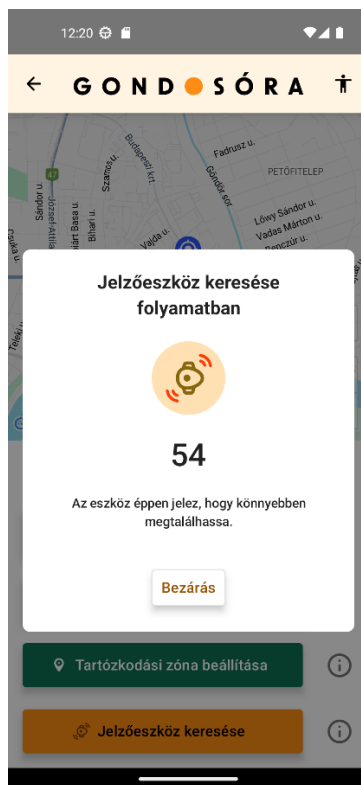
12:20

GONDOSÓRA

Budapesti krt.
Fadrusz u.
Szamos u.
Göndör sor
PETŐFITELEP
Sándor u.
József Attila
47
Bihari u.
Vajda u.
Arpád Basa u.
Lőwy Sándor u.
Vadas Márton u.
Benczúr u.
Teleki u.

Jelzőeszköz keresése folyamatban

54

Az eszköz éppen jelez, hogy könnyebben megtalálhassa.

Bezárás

Tartózkodási zóna beállítása

Jelzőeszköz keresése